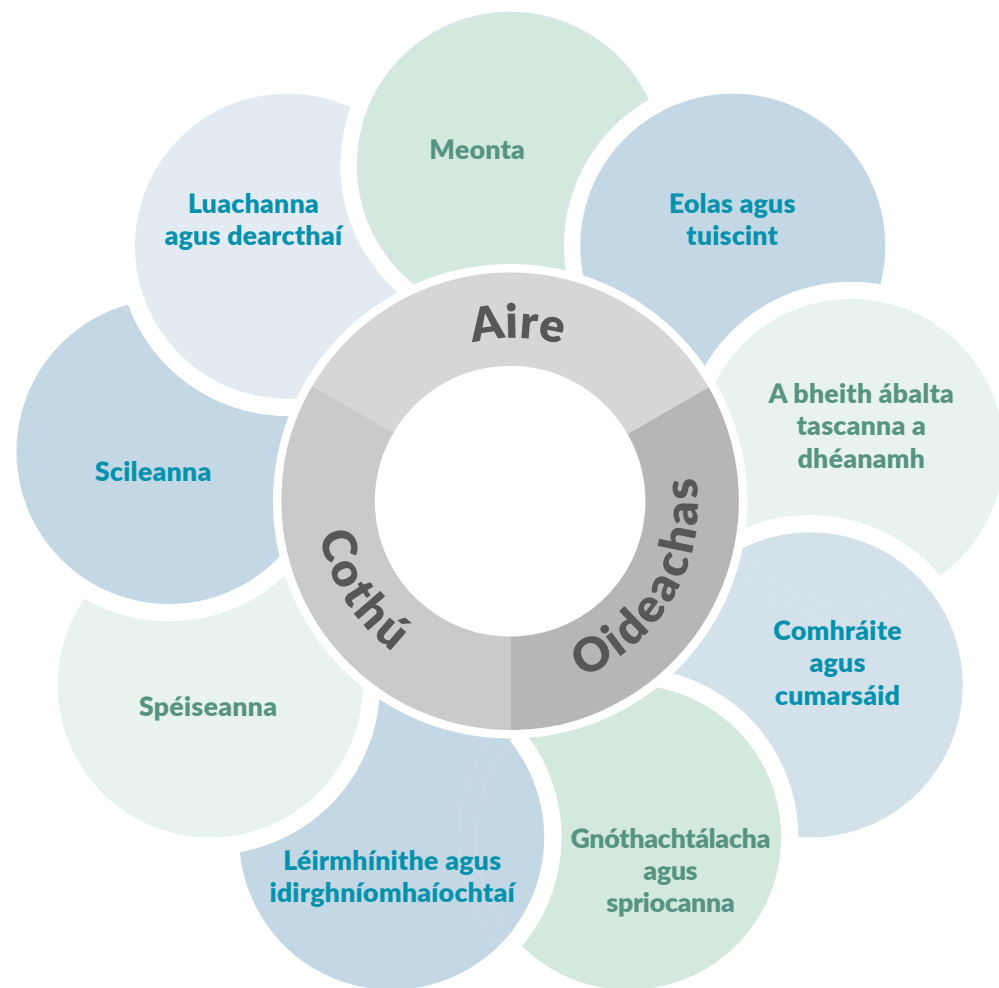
Meonta

Eolas agus tuiscint

A bheith ábalta tascanna a dhéanamh

Comhráite agus cumarsáid

Gnóthachtálacha agus spriocanna

Léirmhínithe agus idirghníomhaíochtaí

Spéiseanna

Scileanna

Luachanna agus dearcthaí

Aire

Oideachas

Cothú